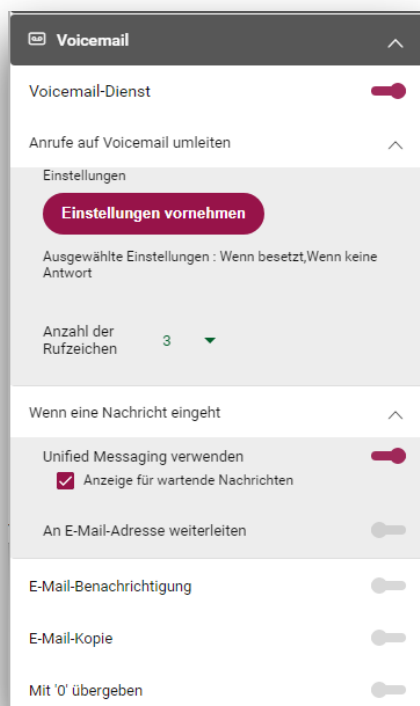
Voicemail

Voicemail-Dienst

Anrufe auf Voicemail umleiten

Einstellungen

Einstellungen vornehmen

Ausgewählte Einstellungen : Wenn besetzt,Wenn keine Antwort

Anzahl der Rufzeichen 3

Wenn eine Nachricht eingeht

Unified Messaging verwenden

Anzeige für wartende Nachrichten

An E-Mail-Adresse weiterleiten

E-Mail-Benachrichtigung

E-Mail-Kopie

Mit '0' übergeben